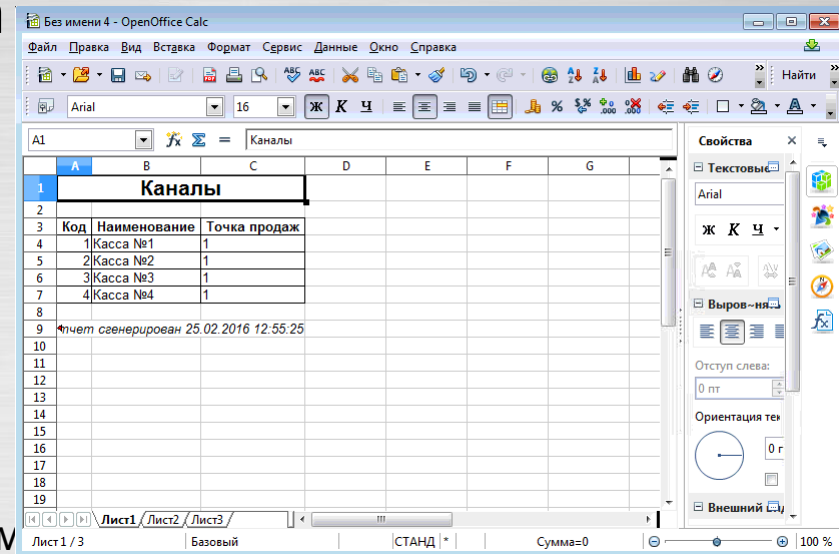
Без имени 4 - OpenOffice Calc

Файл Правка Вид Вставка Формат Сервис Данные Окно Справка

Найти

Arial 16

Ж К Ч

A1 Каналы

| | A | B | C | D | E | F | G |
|---|---|---|---|---|---|---|---|
| 1 | Каналы | | | | | | |
| 2 | | | | | | | |
| 3 | Код | Наименование | Точка продаж | | | | |
| 4 | 1 | Касса №1 | 1 | | | | |
| 5 | 2 | Касса №2 | 1 | | | | |
| 6 | 3 | Касса №3 | 1 | | | | |
| 7 | 4 | Касса №4 | 1 | | | | |
| 8 | | | | | | | |
| 9 | тчет сгенерирован 25.02.2016 12:55:25 | | | | | | |
| 10 | | | | | | | |
| 11 | | | | | | | |
| 12 | | | | | | | |
| 13 | | | | | | | |
| 14 | | | | | | | |
| 15 | | | | | | | |
| 16 | | | | | | | |
| 17 | | | | | | | |
| 18 | | | | | | | |
| 19 | | | | | | | |

Лист1 Лист2 Лист3

Свойства

Текстовые

Arial

Ж К Ч

Выров~ния

Отступ слева:

0 пт

Ориентация тек

0 г

Внешний

Лист 1 / 3 Базовый СТАНД * Сумма=0 100 %